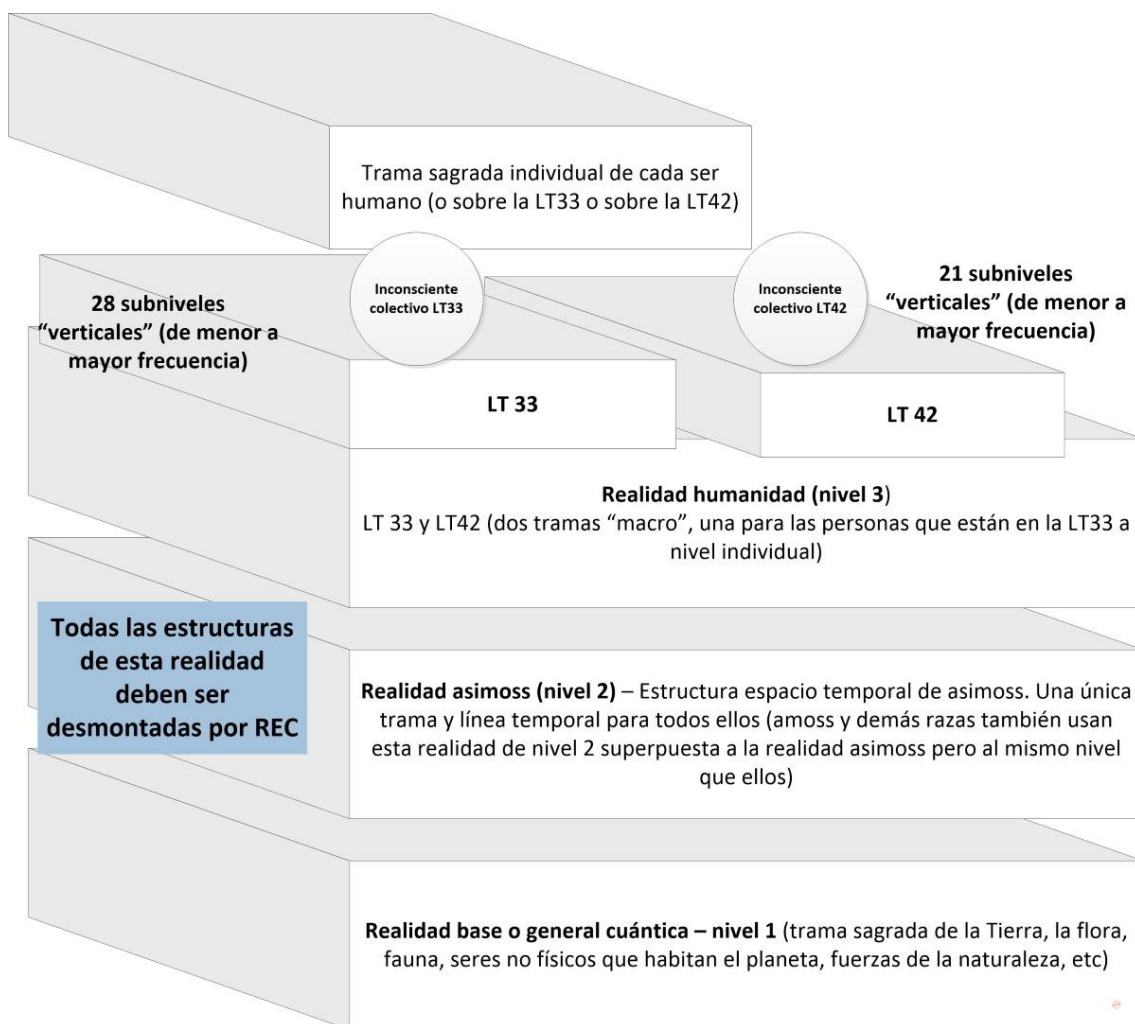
Trama sagrada individual de cada ser humano (o sobre la LT33 o sobre la LT42)

Inconsciente colectivo LT33

Inconsciente colectivo LT42

28 subniveles “verticales” (de menor a mayor frecuencia)

21 subniveles “verticales” (de menor a mayor frecuencia)

LT 33

LT 42

**Realidad humanidad (nivel 3**)
LT 33 y LT42 (dos tramas “macro”, una para las personas que están en la LT33 a nivel individual)

Todas las estructuras de esta realidad deben ser desmontadas por REC

**Realidad asimoss (nivel 2)** – Estructura espacio temporal de asimoss. Una única trama y línea temporal para todos ellos (amoss y demás razas también usan esta realidad de nivel 2 superpuesta a la realidad asimoss pero al mismo nivel que ellos)

**Realidad base o general cuántica – nivel 1** (trama sagrada de la Tierra, la flora, fauna, seres no físicos que habitan el planeta, fuerzas de la naturaleza, etc)